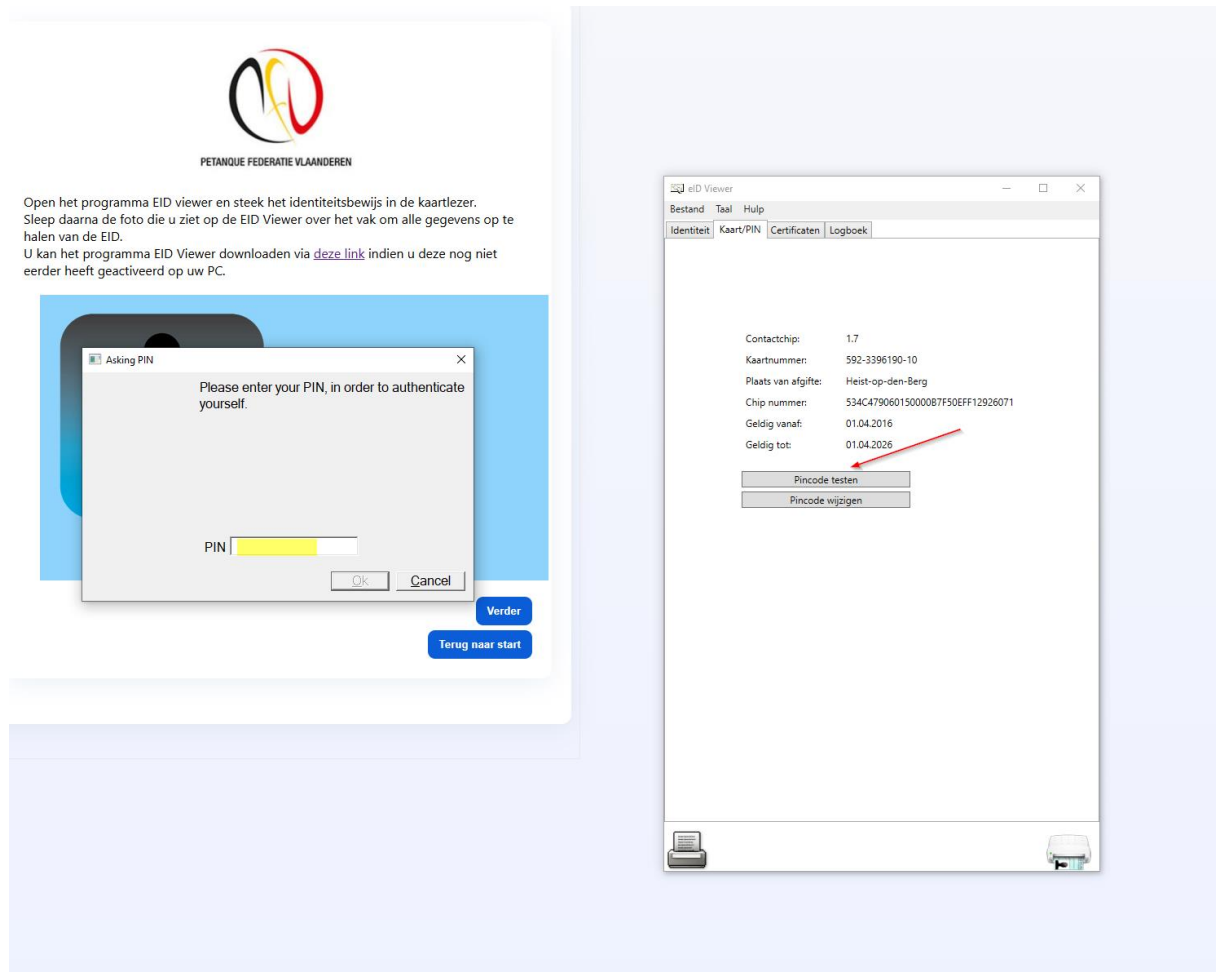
PETANQUE FEDERATIE VLAANDEREN

Open het programma EID viewer en steek het identiteitsbewijs in de kaartlezer.
Sleep daarna de foto die u ziet op de EID Viewer over het vak om alle gegevens op te halen van de EID.
U kan het programma EID Viewer downloaden via deze link indien u deze nog niet eerder heeft geactiveerd op uw PC.

Asking PIN

Please enter your PIN, in order to authenticate yourself.

PIN

Ok Cancel

Verder

Terug naar start

eID Viewer

Bestand Taal Hulp

Identiteit Kaart/PIN Certificaten Logboek

| | |
|---|---|
| Contactchip: | 1.7 |
| Kaartnummer: | 592-3396190-10 |
| Plaats van afgifte: | Heist-op-den-Berg |
| Chip nummer: | 534C479060150000B7F50EFF12926071 |
| Geldig vanaf: | 01.04.2016 |
| Geldig tot: | 01.04.2026 |

Pincode testen

Pincode wijzigen